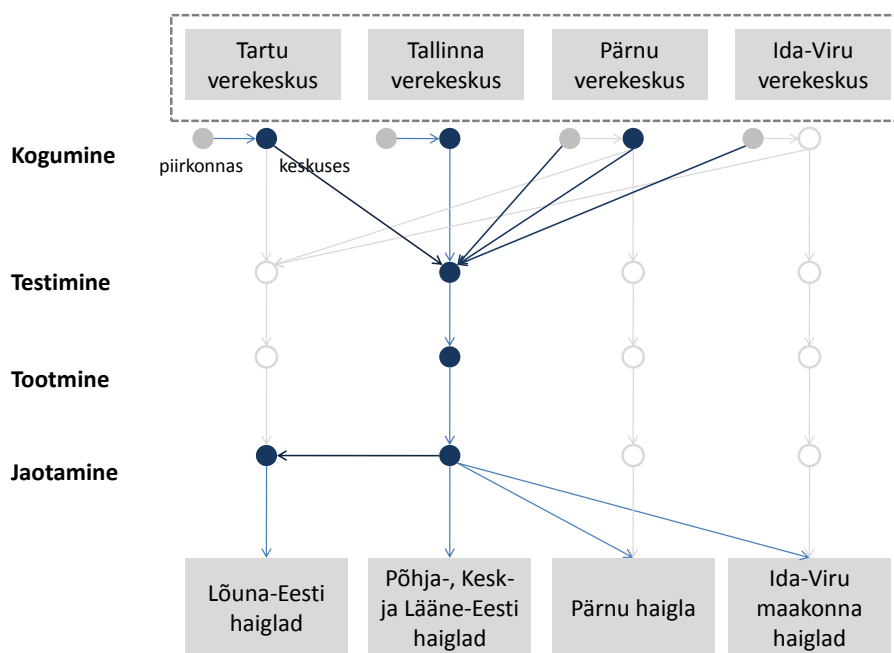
Tartu verekeskus

Tallinna verekeskus

Pärnu verekeskus

Ida-Viru verekeskus

Kogumine

piirkonnas

keskuses

Testimine

Tootmine

Jaotamine

Lõuna-Eesti haiglad

Põhja-, Kesk- ja Lääne-Eesti haiglad

Pärnu haigla

Ida-Viru maakonna haiglad